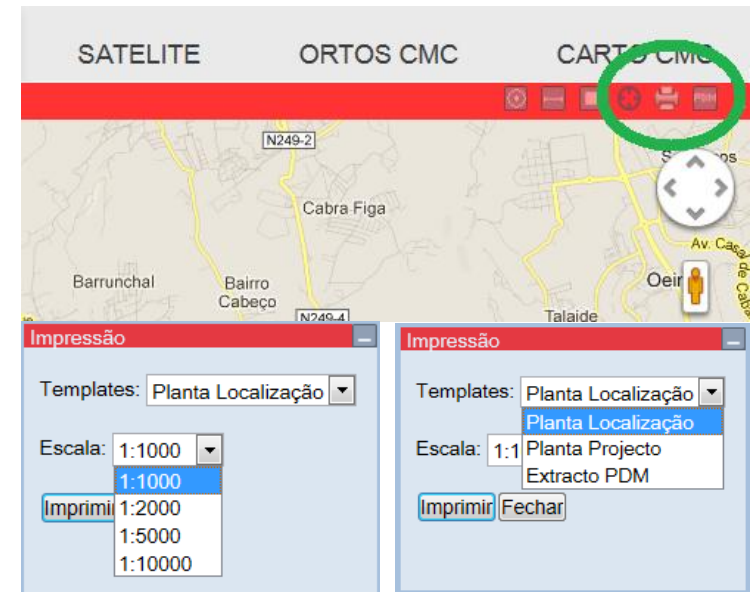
SATELITE ORTOS CMC CARTO CMC

PDM

N249-2

Cabra Figa

Barrunchal

Bairro Cabeço

N249-4

Talaide

Oeir

Av. Casal de Caba

S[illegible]os

Impressão

Templates: Planta Localização

Escala: 1:1000

1:1000
1:2000
1:5000
1:10000

Imprimir

Impressão

Templates: Planta Localização

Planta Localização
Planta Projecto
Extracto PDM

Escala: 1:1

Imprimir Fechar